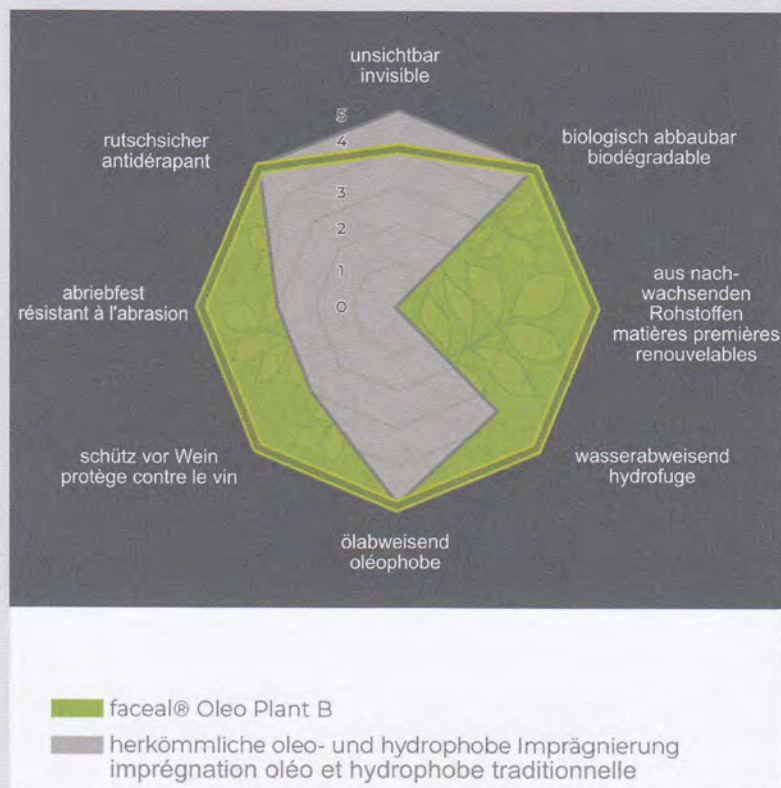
unsichtbar
invisible

biologisch abbaubar
biodégradable

aus nachwachsenden Rohstoffen
matières premières renouvelables

wasserabweisend
hydrofuge

ölabweisend
oléophobe

schütz vor Wein
protège contre le vin

abriebfest
résistant à l'abrasion

rutschsicher
antidérapant

5
4
3
2
1
0

faceal® Oleo Plant B

herkömmliche oleo- und hydrophobe Imprägnierung
imprégnation oléo et hydrophobe traditionnelle